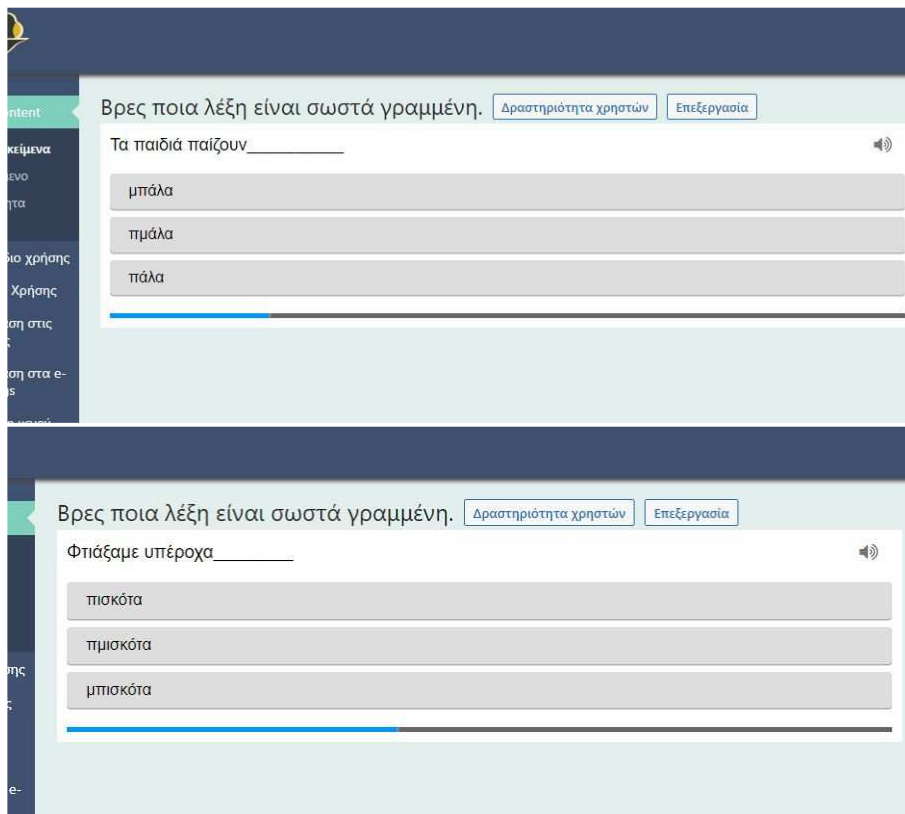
ntent
κείμενα
ενο
ητα
ιο χρήσης
Χρήσης
ση στις
ση στα e-
ς

Βρες ποια λέξη είναι σωστά γραμμένη. Δραστηριότητα χρηστών Επεξεργασία

Τα παιδιά παίζουν__________

μπάλα

πμάλα

πάλα

Βρες ποια λέξη είναι σωστά γραμμένη. Δραστηριότητα χρηστών Επεξεργασία

Φτιάξαμε υπέροχα________

πισκότα

πμισκότα

μπισκότα

ης
ς
e-